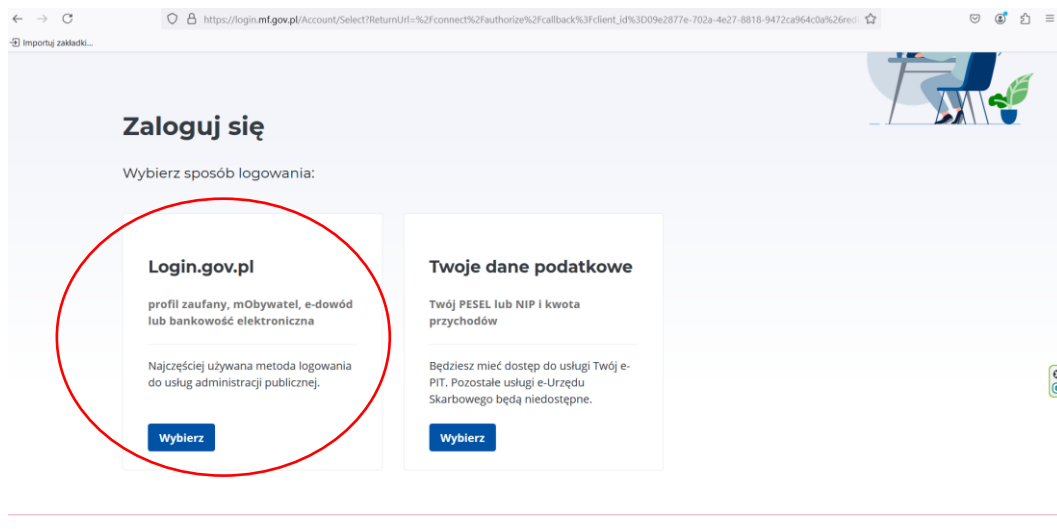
https://login.mf.gov.pl/Account/Select?ReturnUrl=%2Fconnect%2Fauthorize%2Fcallback%3Fclient_id%3D09e2877e-702a-4e27-8818-9472ca964c0a%26red

Importuj zakładki...

Zaloguj się

Wybierz sposób logowania:

Login.gov.pl

profil zaufany, mObywatel, e-dowód lub bankowość elektroniczna

Najczęściej używana metoda logowania do usług administracji publicznej.

Wybierz

Twoje dane podatkowe

Twój PESEL lub NIP i kwota przychodów

Będziesz mieć dostęp do usługi Twój e-PIT. Pozostałe usługi e-Urzędu Skarbowego będą niedostępne.

Wybierz